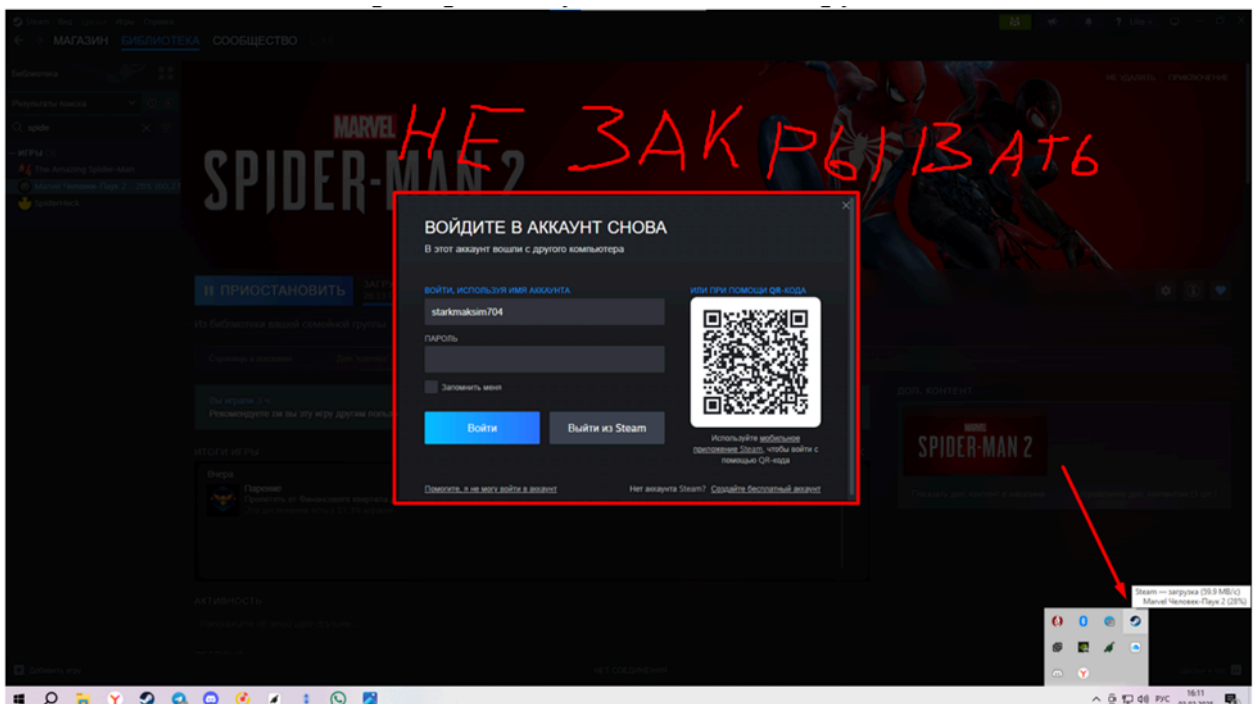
Steam Вид Друзья Игры Справка

МАГАЗИН БИБЛИОТЕКА СООБЩЕСТВО

Библиотека

Результаты поиска

spide

ИГРЫ

The Amazing Spider-Man

Marvel Человек-Паук 2 – 28%

Spiderheck

НЕ УДАЛЯТЬ ПРИКЛЮЧЕНИЕ

MARVEL SPIDER-MAN 2

НЕ ЗАКРЫВАТЬ

ПРИОСТАНОВИТЬ

Из библиотеки вашей семейной группы

Вы играли 2 ч
Рекомендуете ли вы эту игру другим пользователям?

ИТОГИ ИГРЫ

Вчера

Паросмс

ДОП. КОНТЕНТ

SPIDER-MAN 2

АКТИВНОСТЬ

Добавить игру

ВОЙДИТЕ В АККАУНТ СНОВА

В этот аккаунт вошли с другого компьютера

ВОЙТИ, ИСПОЛЬЗУЯ ИМЯ АККАУНТА

starkmaksim704

ПАРОЛЬ

Запомнить меня

Войти

Выйти из Steam

ИЛИ ПРИ ПОМОЩИ QR-КОДА

Используйте мобильное приложение Steam, чтобы войти с помощью QR-кода

Помогите, я не могу войти в аккаунт

Нет аккаунта Steam? Создайте бесплатный аккаунт

Steam — загрузка (59.9 MB/c)
Marvel Человек-Паук 2 (28%)

РУС 16:11